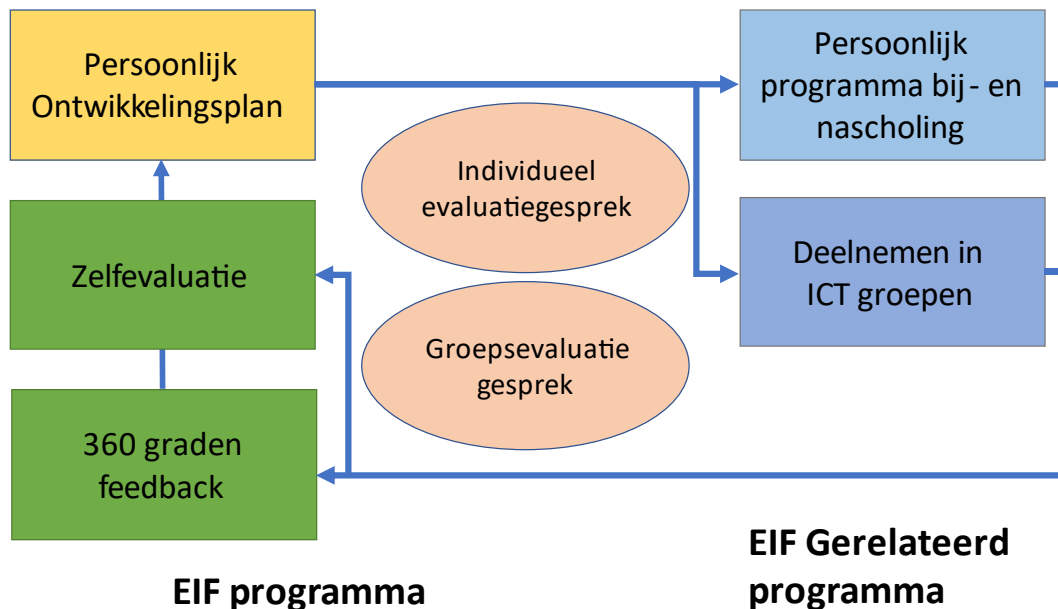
Persoonlijk Ontwikkelingsplan

Persoonlijk programma bij - en nascholing

Individueel evaluatiegesprek

Zelfevaluatie

Deelnemen in ICT groepen

Groepsevaluatie gesprek

360 graden feedback

EIF programma

EIF Gerelateerd programma